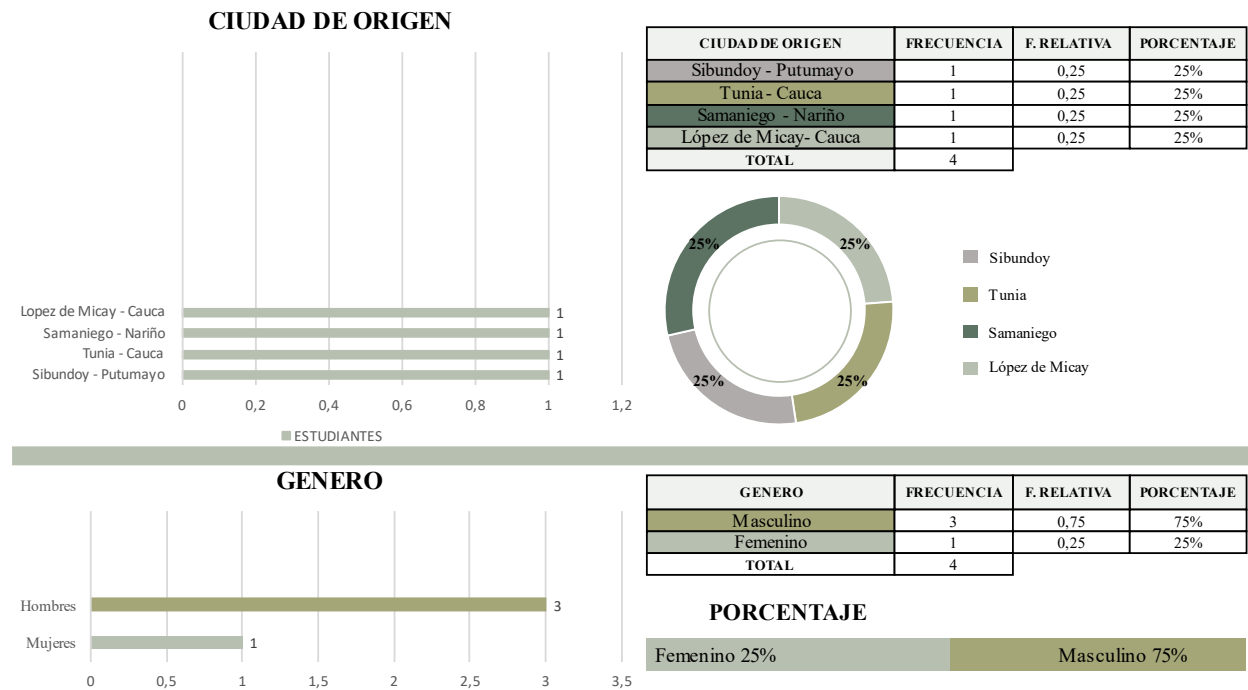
CIUDAD DE ORIGEN

Lopez de Micay - Cauca 1
Samaniego - Nariño 1
Tunia - Cauca 1
Sibundoy - Putumayo 1

0 0,2 0,4 0,6 0,8 1 1,2

ESTUDIANTES

| CIUDAD DE ORIGEN | FRECUENCIA | F. RELATIVA | PORCENTAJE |
|---|---|---|---|
| Sibundoy - Putumayo | 1 | 0,25 | 25% |
| Tunia - Cauca | 1 | 0,25 | 25% |
| Samaniego - Nariño | 1 | 0,25 | 25% |
| López de Micay- Cauca | 1 | 0,25 | 25% |
| TOTAL | 4 | | |

25% 25% 25% 25%

Sibundoy
Tunia
Samaniego
López de Micay

GENERO

Hombres 3
Mujeres 1

0 0,5 1 1,5 2 2,5 3 3,5

| GENERO | FRECUENCIA | F. RELATIVA | PORCENTAJE |
|---|---|---|---|
| Masculino | 3 | 0,75 | 75% |
| Femenino | 1 | 0,25 | 25% |
| TOTAL | 4 | | |

PORCENTAJE

Femenino 25% Masculino 75%